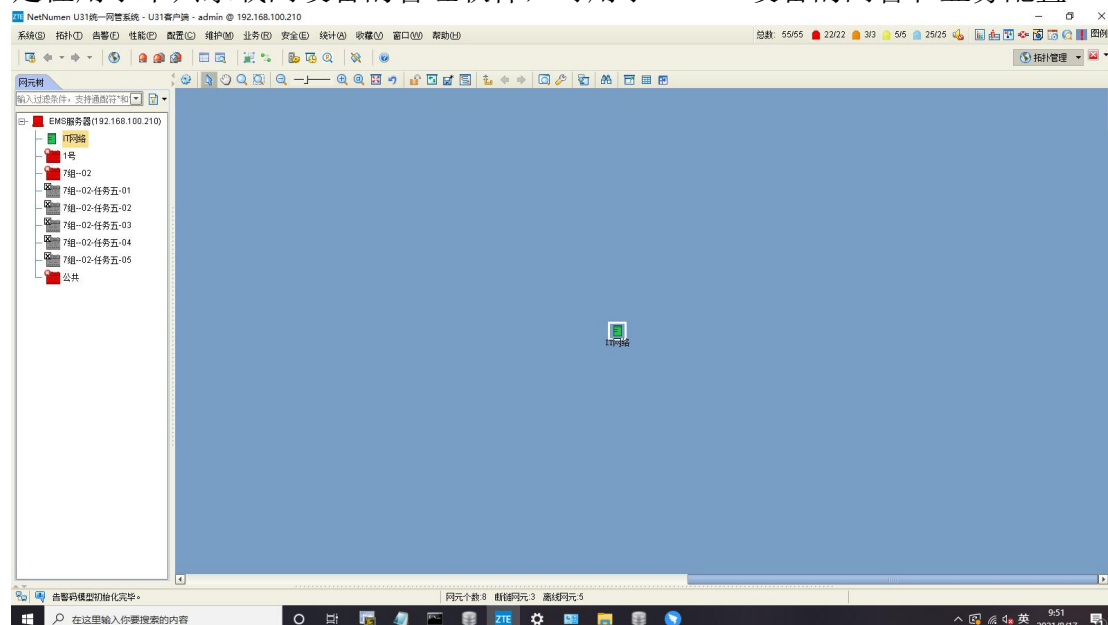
NetNumen U31统一网管系统 - U31客户端 - admin @ 192.168.100.210

系统(S) 拓扑(T) 告警(F) 性能(P) 配置(C) 维护(M) 业务(R) 安全(E) 统计(A) 收藏(V) 窗口(W) 帮助(H)

总数: 55/55 22/22 3/3 5/5 25/25 图例

拓扑管理

网元树

输入过滤条件，支持通配符"*和

EMS服务器(192.168.100.210)
IT网络
1号
7组--02
7组--02-任务五-01
7组--02-任务五-02
7组--02-任务五-03
7组--02-任务五-04
7组--02-任务五-05
公共

IT网络

告警码模型初始化完毕。

网元个数:8 断链网元:3 离线网元:5

在这里输入你要搜索的内容

英 9:51